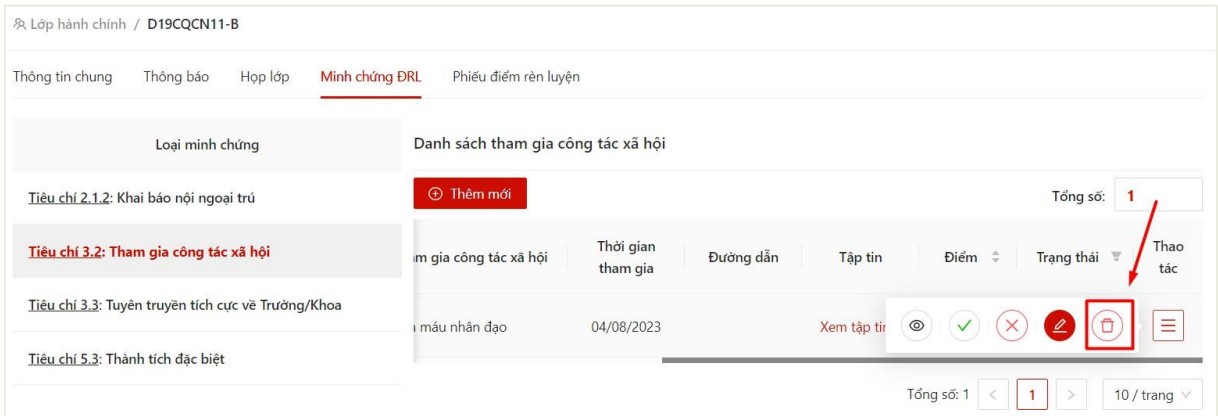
Lớp hành chính / D19CQCN11-B

Thông tin chung Thông báo Họp lớp Minh chứng ĐRL Phiếu điểm rèn luyện

Loại minh chứng

Tiêu chí 2.1.2: Khai báo nội ngoại trú

Tiêu chí 3.2: Tham gia công tác xã hội

Tiêu chí 3.3: Tuyên truyền tích cực về Trường/Khoa

Tiêu chí 5.3: Thành tích đặc biệt

Danh sách tham gia công tác xã hội

Thêm mới

Tổng số: 1

| am gia công tác xã hội | Thời gian tham gia | Đường dẫn | Tập tin | Điểm | Trạng thái | Thao tác |
|---|---|---|---|---|---|---|
| n máu nhân đạo | 04/08/2023 | | Xem tập tin | | | |

Tổng số: 1 < 1 > 10 / trang